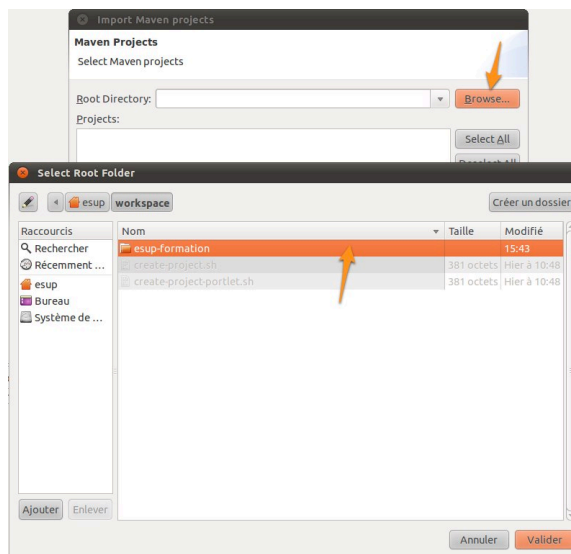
Import Maven projects

Maven Projects

Select Maven projects

Root Directory:

Browse...

Projects:

Select All

Deselect All

Select Root Folder

esup

workspace

Créer un dossier

Raccourcis

Rechercher

Récemment ...

esup

Bureau

Système de ...

Nom

Taille

Modifié

esup-formation

15:43

create-project.sh

381 octets

Hier à 10:48

create-project-portlet.sh

381 octets

Hier à 10:48

Ajouter

Enlever

Annuler

Valider